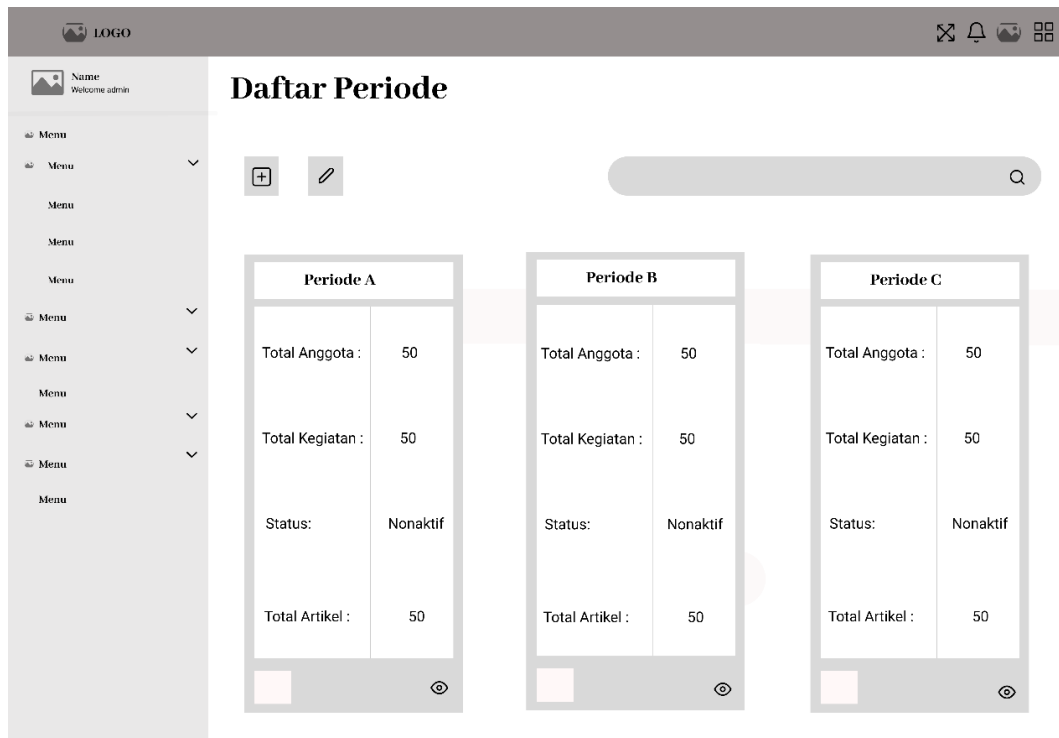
LOGO

Name
Welcome admin

Menu
Menu
Menu
Menu
Menu
Menu
Menu
Menu
Menu
Menu
Menu

Daftar Periode

Periode A

| Total Anggota : | 50 |
|---|---|
| Total Kegiatan : | 50 |
| Status: | Nonaktif |
| Total Artikel : | 50 |

Periode B

| Total Anggota : | 50 |
|---|---|
| Total Kegiatan : | 50 |
| Status: | Nonaktif |
| Total Artikel : | 50 |

Periode C

| Total Anggota : | 50 |
|---|---|
| Total Kegiatan : | 50 |
| Status: | Nonaktif |
| Total Artikel : | 50 |